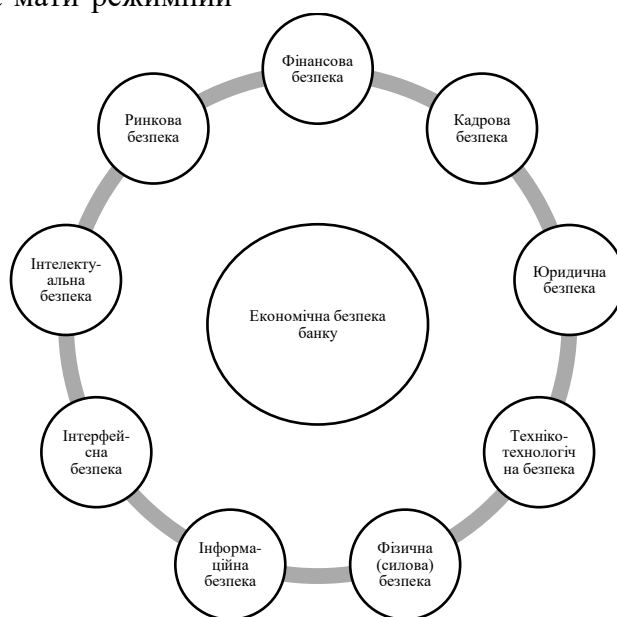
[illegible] мати режимний

Фінансова безпека

Кадрова безпека

Юридична безпека

Техніко-технологічна безпека

Фізична (силова) безпека

Інформаційна безпека

Інтерфейсна безпека

Інтелектуальна безпека

Ринкова безпека

Економічна безпека банку